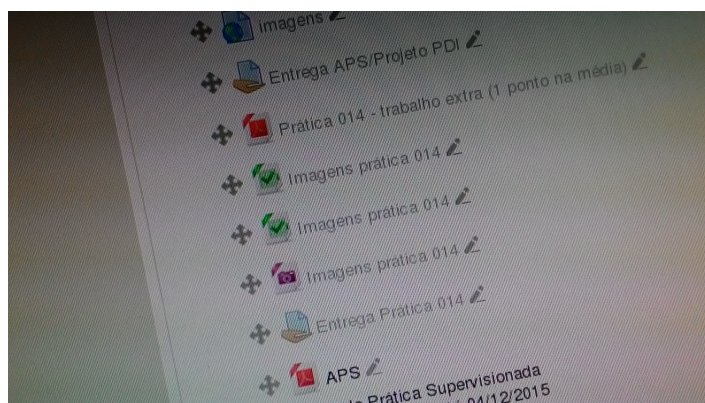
imagens

Entrega APS/Projeto PDI

Pratica 014 - trabalho extra (1 ponto na média)

Imagens pratica 014

Imagens pratica 014

Imagens pratica 014

Entrega Pratica 014

APS

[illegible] Prática Supervisionada

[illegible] 04/12/2015